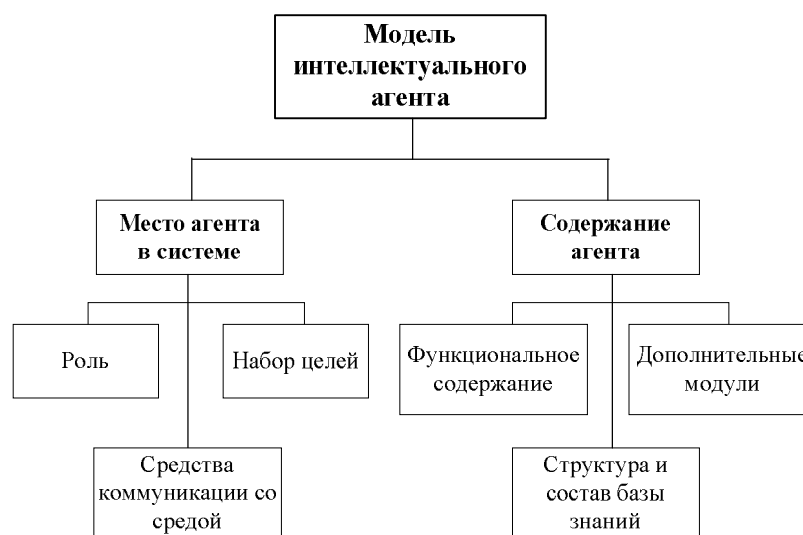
Модель интеллектуального агента

Место агента в системе

Содержание агента

Роль

Набор целей

Средства коммуникации со средой

Функциональное содержание

Дополнительные модули

Структура и состав базы знаний